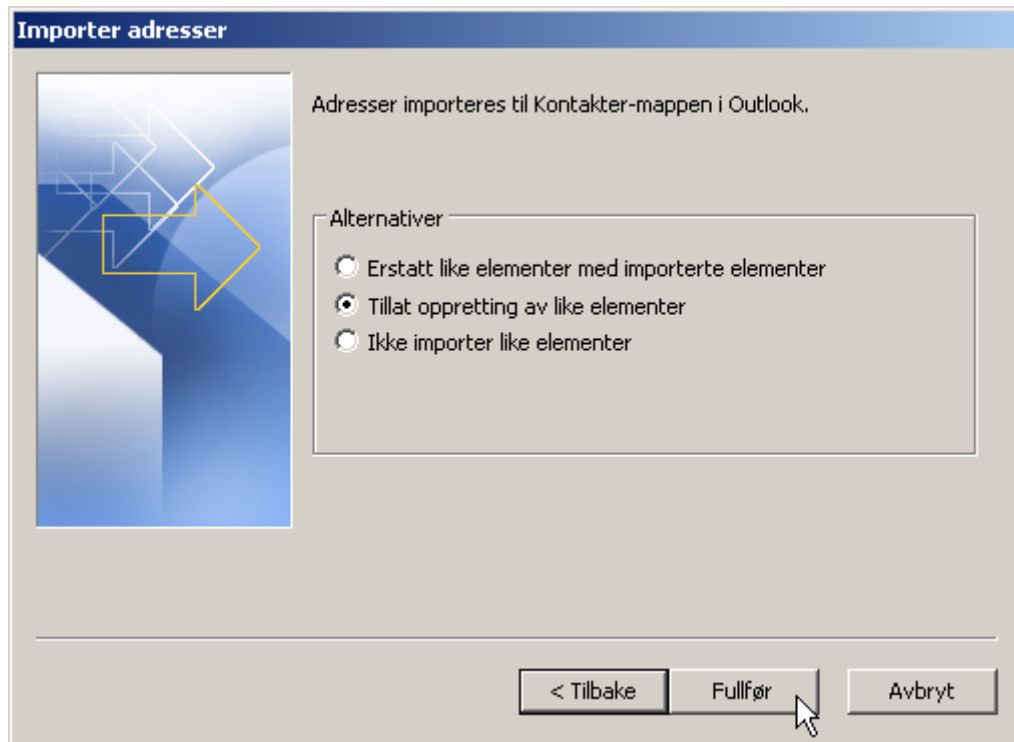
Importer adresser

Adresser importeres til Kontakter-mappen i Outlook.

Alternativer

Erstatt like elementer med importerte elementer

Tillat oppretting av like elementer

Ikke importer like elementer

< Tilbake

Fullfør

Avbryt